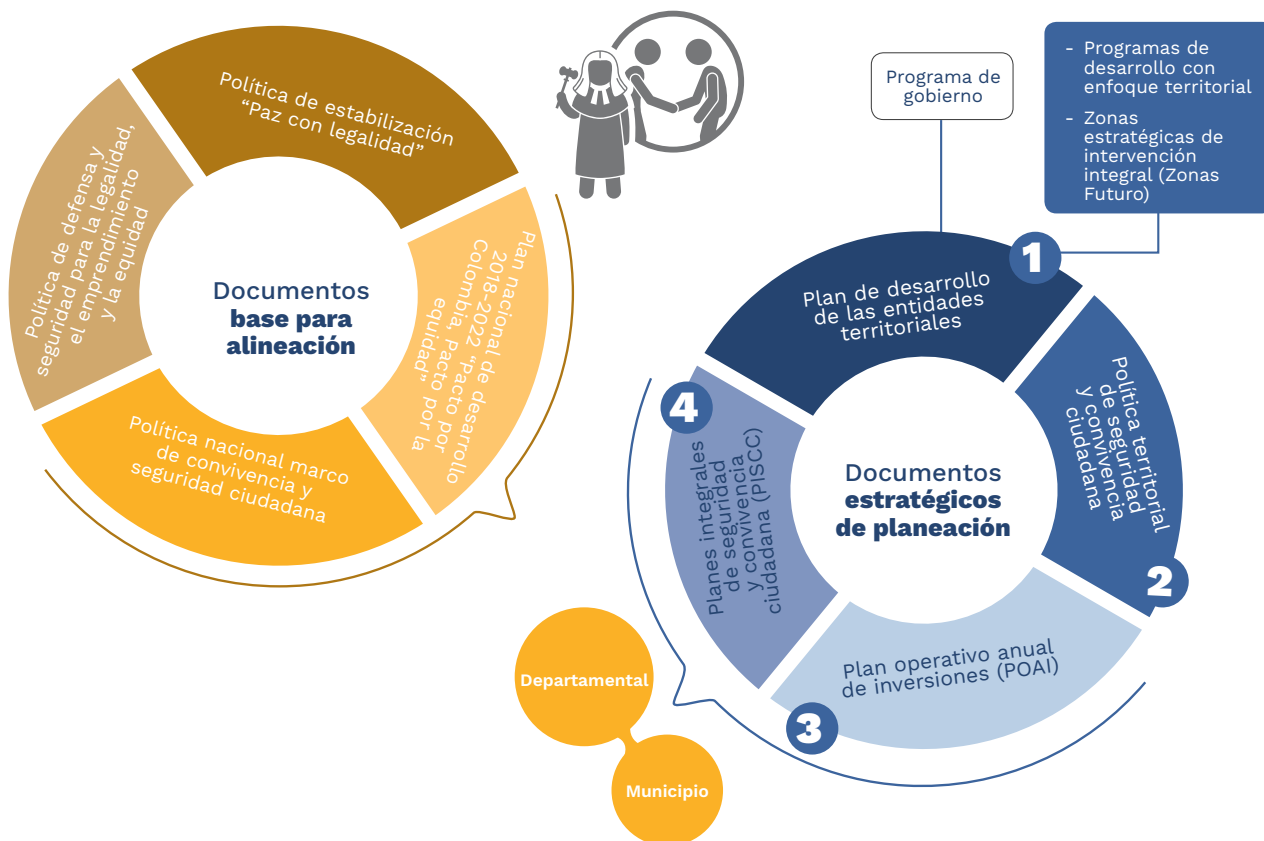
Documentos base para alineación

Política de estabilización "Paz con legalidad"

Plan nacional de desarrollo 2018-2022 "Pacto por Colombia, pacto por la equidad"

Política nacional marco de convivencia y seguridad ciudadana

Política de defensa y seguridad para la legalidad, el emprendimiento y la equidad

Programa de gobierno

- Programas de desarrollo con enfoque territorial
- Zonas estratégicas de intervención integral (Zonas Futuro)

Documentos estratégicos de planeación

1 Plan de desarrollo de las entidades territoriales

2 Política territorial de seguridad y convivencia ciudadana

3 Plan operativo anual de inversiones (POAI)

4 Planes integrales de seguridad y convivencia ciudadana (PISCC)

Departamental

Municipio